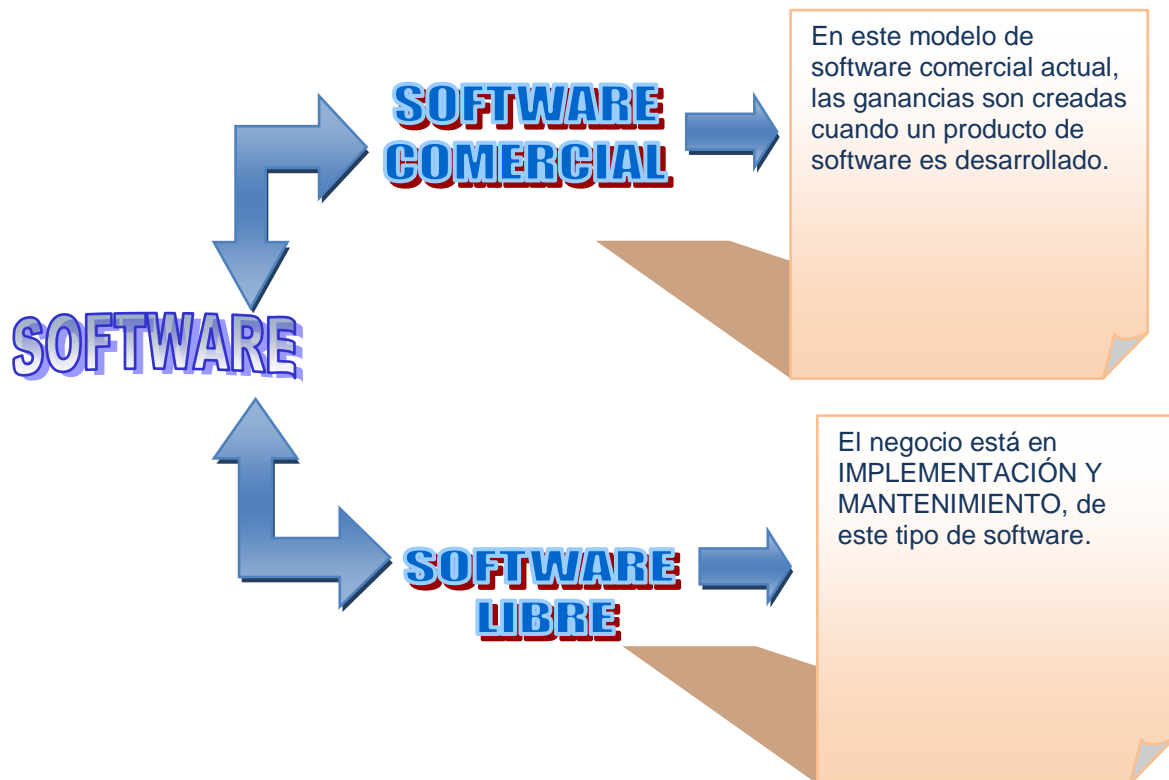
SOFTWARE

SOFTWARE COMERCIAL

En este modelo de software comercial actual, las ganancias son creadas cuando un producto de software es desarrollado.

SOFTWARE LIBRE

El negocio está en IMPLEMENTACIÓN Y MANTENIMIENTO, de este tipo de software.